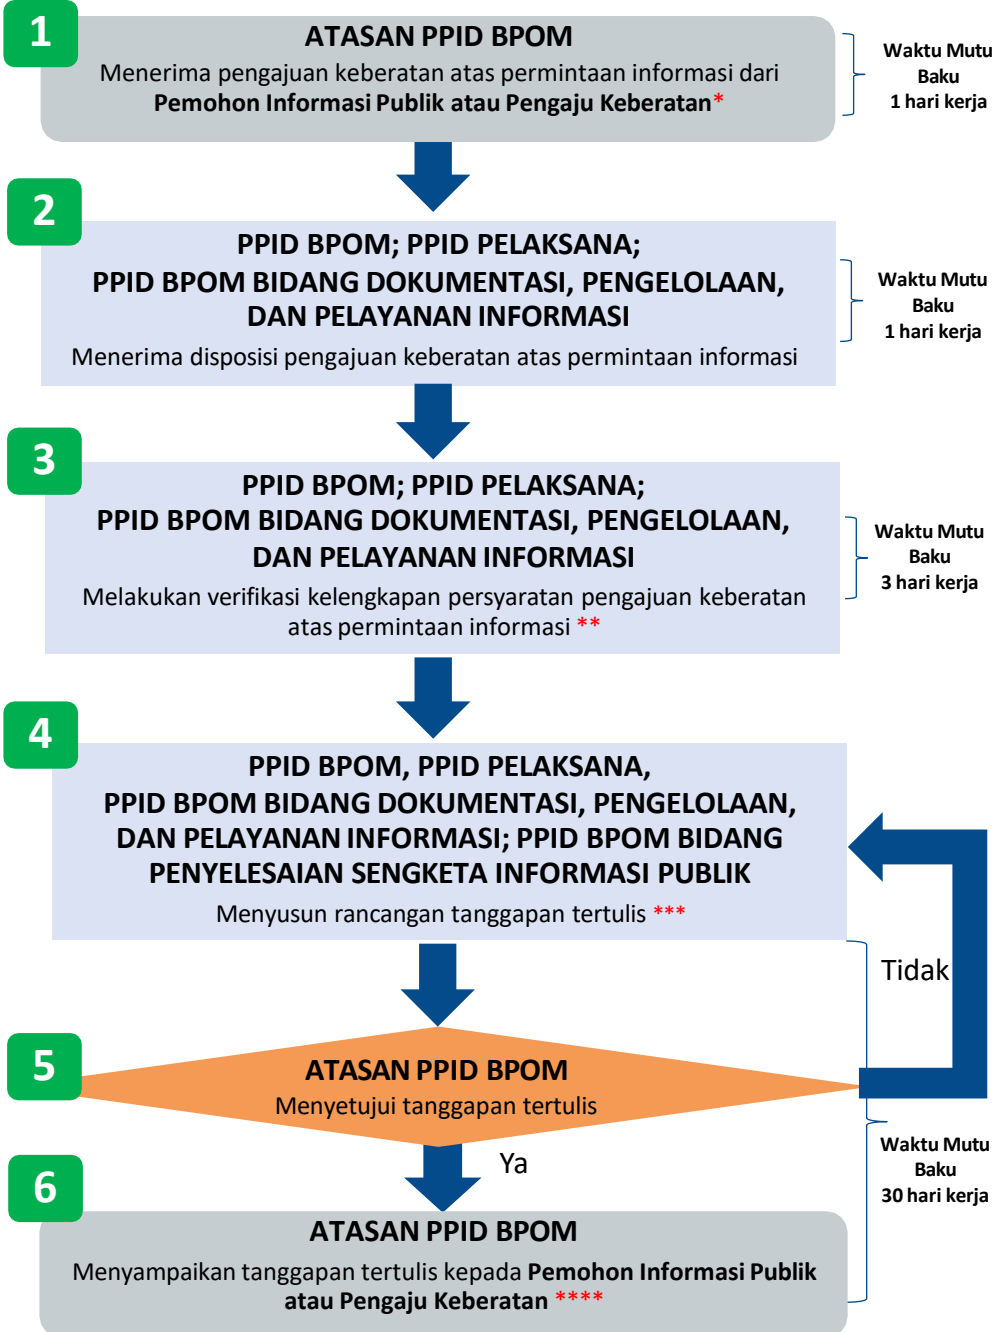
1

ATASAN PPID BPOM

Menerima pengajuan keberatan atas permintaan informasi dari **Pemohon Informasi Publik atau Pengaju Keberatan***

Waktu Mutu Baku 1 hari kerja

2

PPID BPOM; PPID PELAKSANA; PPID BPOM BIDANG DOKUMENTASI, PENGELOLAAN, DAN PELAYANAN INFORMASI

Menerima disposisi pengajuan keberatan atas permintaan informasi

Waktu Mutu Baku 1 hari kerja

3

PPID BPOM; PPID PELAKSANA; PPID BPOM BIDANG DOKUMENTASI, PENGELOLAAN, DAN PELAYANAN INFORMASI

Melakukan verifikasi kelengkapan persyaratan pengajuan keberatan atas permintaan informasi **

Waktu Mutu Baku 3 hari kerja

4

PPID BPOM, PPID PELAKSANA, PPID BPOM BIDANG DOKUMENTASI, PENGELOLAAN, DAN PELAYANAN INFORMASI; PPID BPOM BIDANG PENYELESAIAN SENGKETA INFORMASI PUBLIK

Menyusun rancangan tanggapan tertulis ***

Tidak

5

ATASAN PPID BPOM

Menyetujui tanggapan tertulis

Ya

Waktu Mutu Baku 30 hari kerja

6

ATASAN PPID BPOM

Menyampaikan tanggapan tertulis kepada **Pemohon Informasi Publik atau Pengaju Keberatan** ****